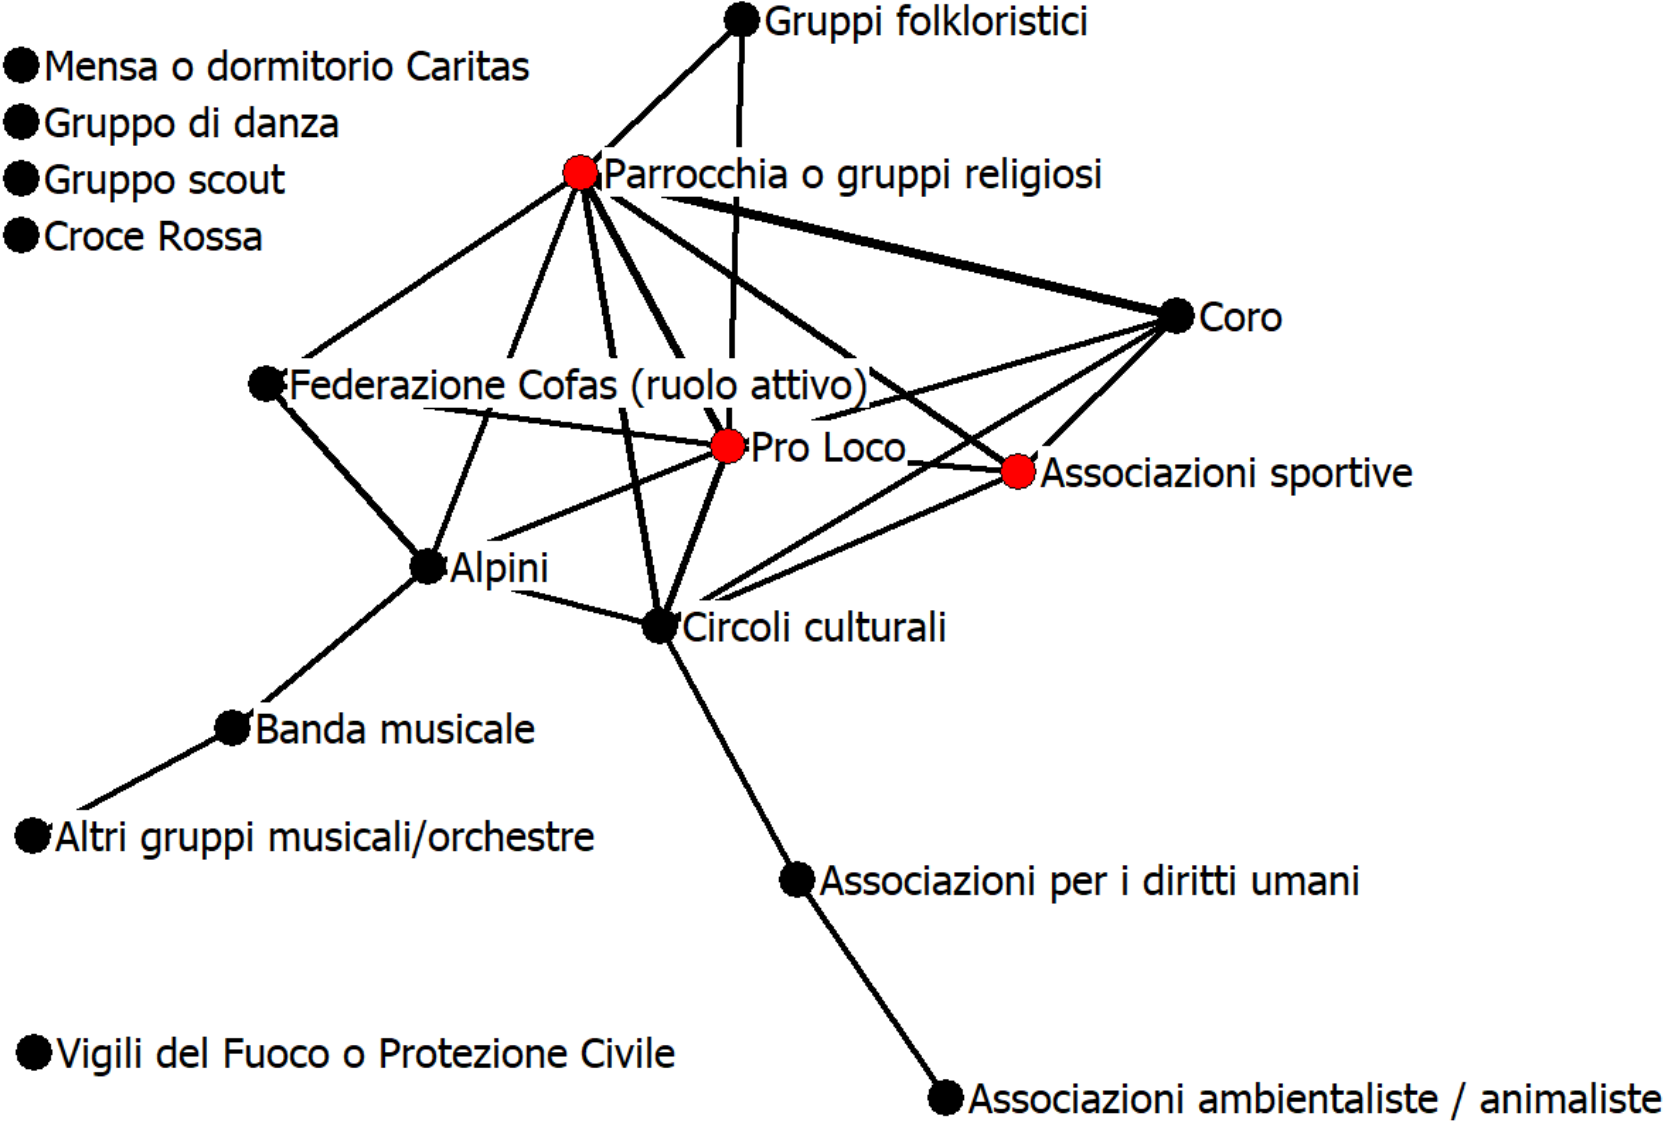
Gruppi folkloristici
Mensa o dormitorio Caritas
Gruppo di danza
Gruppo scout
Croce Rossa
Parrocchia o gruppi religiosi
Coro
Federazione Cofas (ruolo attivo)
Pro Loco
Associazioni sportive
Alpini
Circoli culturali
Banda musicale
Altri gruppi musicali/orchestre
Associazioni per i diritti umani
Vigili del Fuoco o Protezione Civile
Associazioni ambientaliste / animaliste